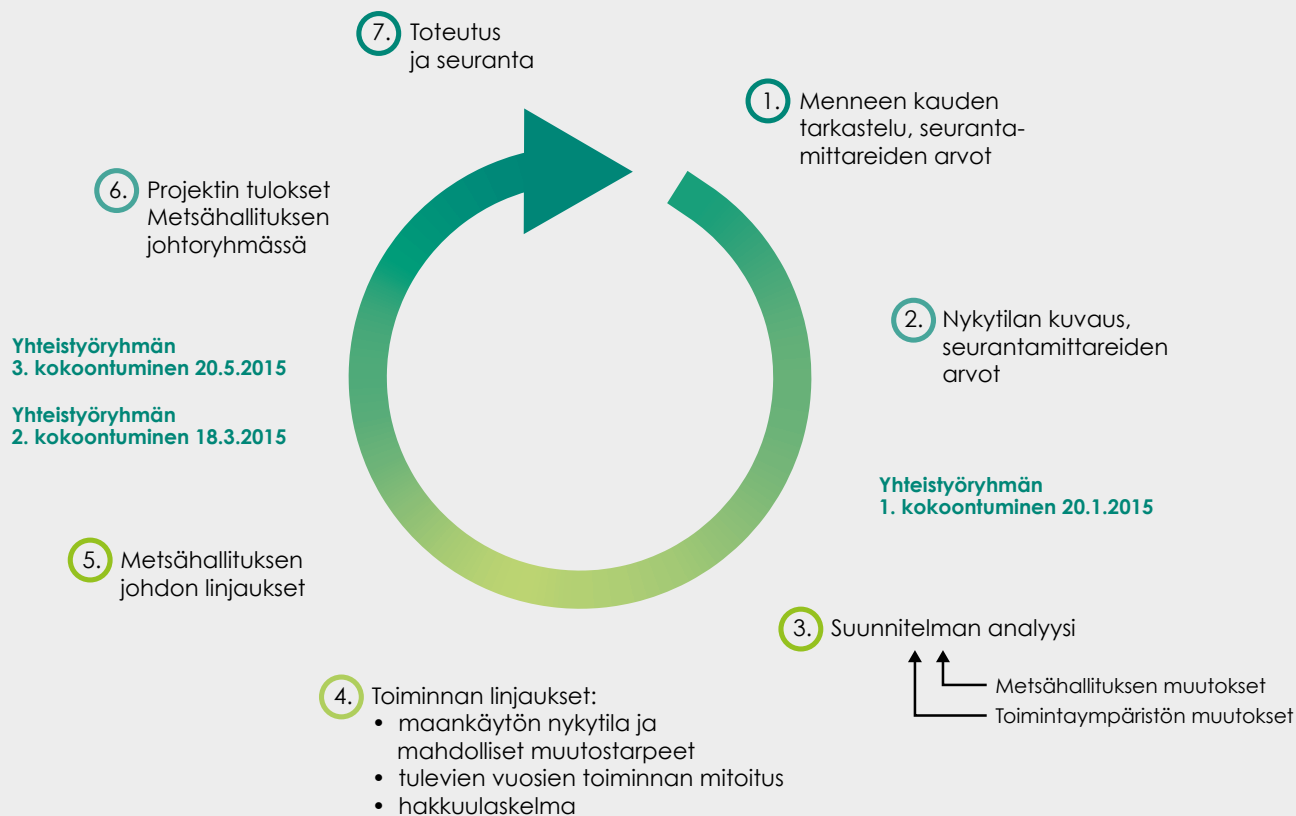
7. Toteutus ja seuranta

1. Menneen kauden tarkastelu, seurantamittareiden arvot

6. Projektin tulokset Metsähallituksen johtoryhmässä

2. Nykytilan kuvaus, seurantamittareiden arvot

Yhteistyöryhmän 3. kokoontuminen 20.5.2015

Yhteistyöryhmän 2. kokoontuminen 18.3.2015

Yhteistyöryhmän 1. kokoontuminen 20.1.2015

5. Metsähallituksen johdon linjaukset

3. Suunnitelman analyysi

Metsähallituksen muutokset

Toimintaympäristön muutokset

4. Toiminnan linjaukset:
• maankäytön nykytila ja mahdolliset muutostarpeet
• tulevien vuosien toiminnan mitoitus
• hakkuulaskelma